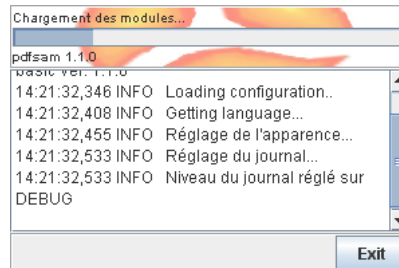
Chargement des modules...

pdfsam 1.1.0

basic ver. 1.1.0
14:21:32,346 INFO Loading configuration..
14:21:32,408 INFO Getting language...
14:21:32,455 INFO Réglage de l'apparence...
14:21:32,533 INFO Réglage du journal...
14:21:32,533 INFO Niveau du journal réglé sur DEBUG

Exit